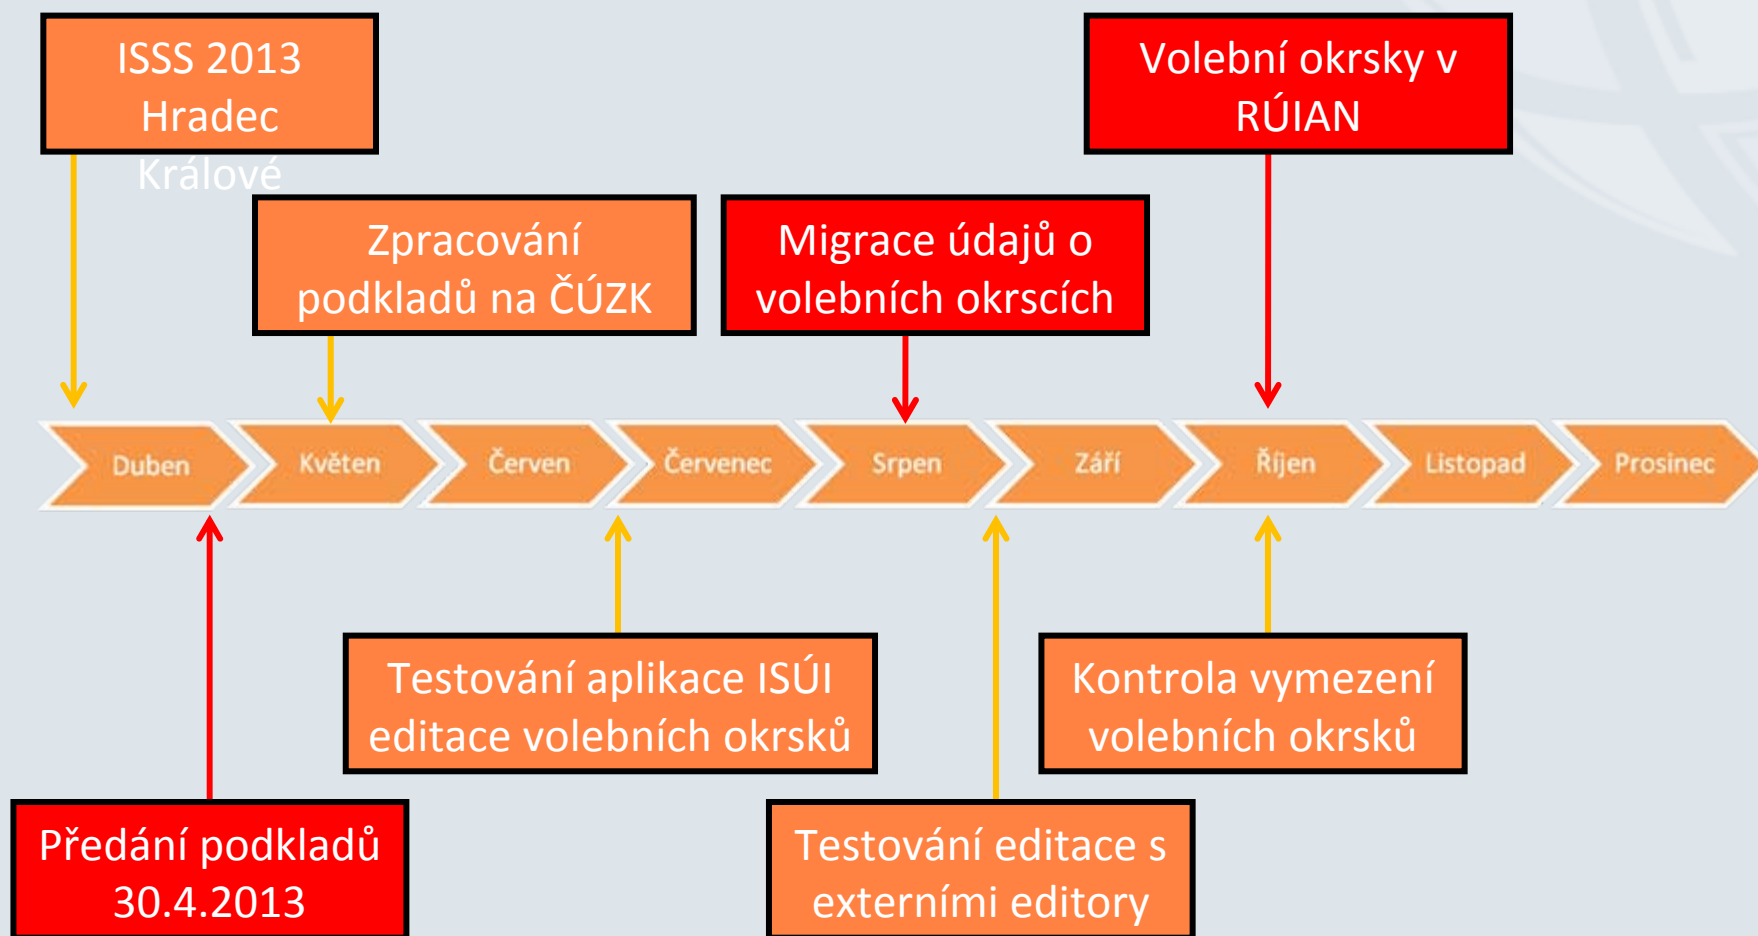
ISSS 2013 Hradec Králové

Zpracování podkladů na ČÚZK

Migrace údajů o volebních okrscích

Volební okrsky v RÚIAN

Duben

Květen

Červen

Červenec

Srpen

Září

Říjen

Listopad

Prosinec

Testování aplikace ISÚI editace volebních okrsků

Kontrola vymezení volebních okrsků

Předání podkladů 30.4.2013

Testování editace s externími editory